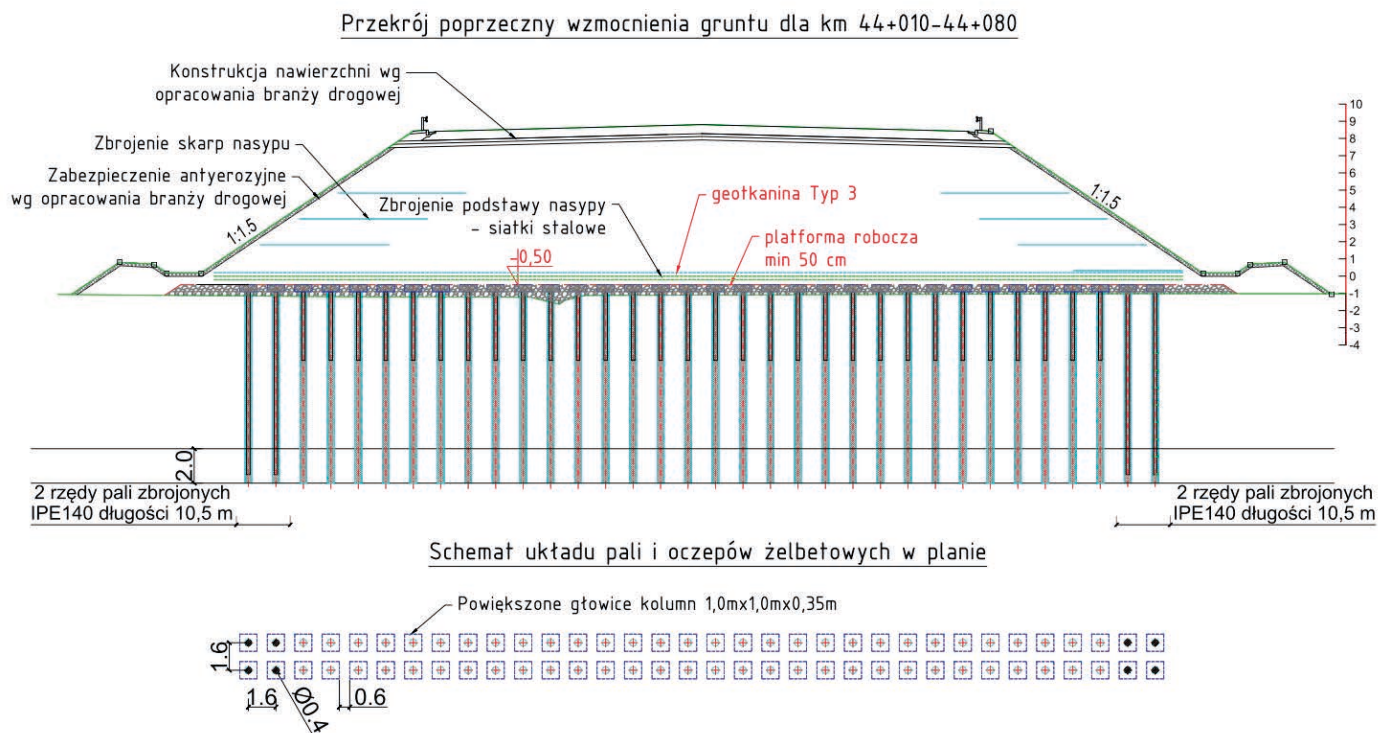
Przekrój poprzeczny wzmocnienia gruntu dla km 44+010-44+080

Konstrukcja nawierzchni wg opracowania branży drogowej

Zbrojenie skarp nasypu

Zabezpieczenie antyerozyjne wg opracowania branży drogowej

1:1,5

Zbrojenie podstawy nasypy - siatki stalowe

geotkanina Typ 3

platforma robocza min 50 cm

-0,50

1:1,5

10
9
8
7
6
5
4
3
2
1
0
-1
-2
-3
-4

2.0

2 rzędy pali zbrojonych IPE140 długości 10,5 m

2 rzędy pali zbrojonych IPE140 długości 10,5 m

Schemat układu pali i oczepów żelbetowych w planie

Powiększone głowice kolumn 1,0mx1,0mx0,35m

1.6

1.6

Ø0.4

0.6